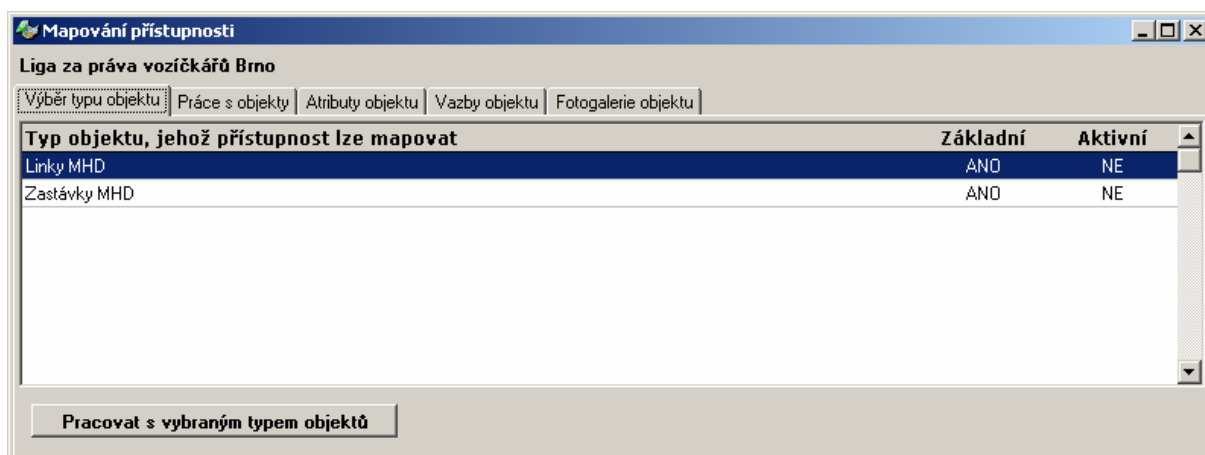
Mapování přístupnosti

Liga za práva vozíčkářů Brno

Výběr typu objektu | Práce s objekty | Atributy objektu | Vazby objektu | Fotogalerie objektu

| Typ objektu, jehož přístupnost lze mapovat | Základní | Aktivní |
|---|---|---|
| Linky MHD | ANO | NE |
| Zastávky MHD | ANO | NE |

Pracovat s vybraným typem objektů